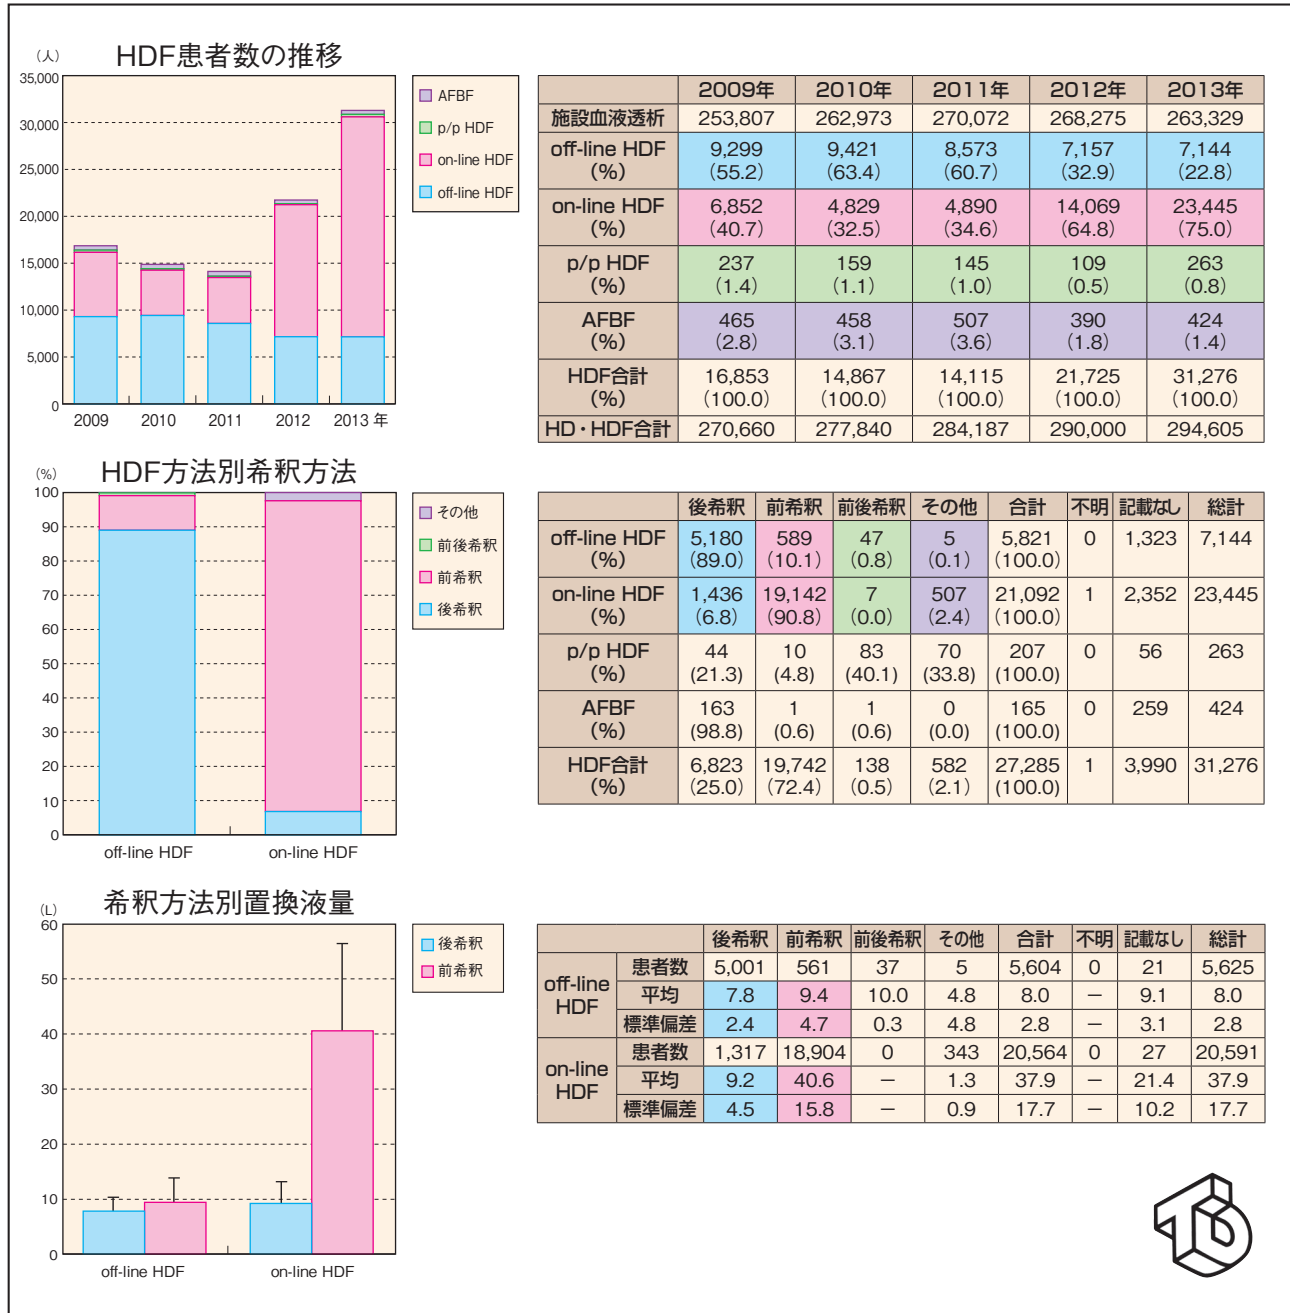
HDF患者数の推移

（人）
35,000
30,000
25,000
20,000
15,000
10,000
5,000
0
2009 2010 2011 2012 2013 年

AFBF
p/p HDF
on-line HDF
off-line HDF

| | 2009年 | 2010年 | 2011年 | 2012年 | 2013年 |
|---|---|---|---|---|---|
| 施設血液透析 | 253,807 | 262,973 | 270,072 | 268,275 | 263,329 |
| off-line HDF (%) | 9,299 (55.2) | 9,421 (63.4) | 8,573 (60.7) | 7,157 (32.9) | 7,144 (22.8) |
| on-line HDF (%) | 6,852 (40.7) | 4,829 (32.5) | 4,890 (34.6) | 14,069 (64.8) | 23,445 (75.0) |
| p/p HDF (%) | 237 (1.4) | 159 (1.1) | 145 (1.0) | 109 (0.5) | 263 (0.8) |
| AFBF (%) | 465 (2.8) | 458 (3.1) | 507 (3.6) | 390 (1.8) | 424 (1.4) |
| HDF合計 (%) | 16,853 (100.0) | 14,867 (100.0) | 14,115 (100.0) | 21,725 (100.0) | 31,276 (100.0) |
| HD・HDF合計 | 270,660 | 277,840 | 284,187 | 290,000 | 294,605 |

HDF方法別希釈方法

(%)
100
90
80
70
60
50
40
30
20
10
0
off-line HDF on-line HDF

その他
前後希釈
前希釈
後希釈

| | 後希釈 | 前希釈 | 前後希釈 | その他 | 合計 | 不明 | 記載なし | 総計 |
|---|---|---|---|---|---|---|---|---|
| off-line HDF (%) | 5,180 (89.0) | 589 (10.1) | 47 (0.8) | 5 (0.1) | 5,821 (100.0) | 0 | 1,323 | 7,144 |
| on-line HDF (%) | 1,436 (6.8) | 19,142 (90.8) | 7 (0.0) | 507 (2.4) | 21,092 (100.0) | 1 | 2,352 | 23,445 |
| p/p HDF (%) | 44 (21.3) | 10 (4.8) | 83 (40.1) | 70 (33.8) | 207 (100.0) | 0 | 56 | 263 |
| AFBF (%) | 163 (98.8) | 1 (0.6) | 1 (0.6) | 0 (0.0) | 165 (100.0) | 0 | 259 | 424 |
| HDF合計 (%) | 6,823 (25.0) | 19,742 (72.4) | 138 (0.5) | 582 (2.1) | 27,285 (100.0) | 1 | 3,990 | 31,276 |

希釈方法別置換液量

(L)
60
50
40
30
20
10
0
off-line HDF on-line HDF

後希釈
前希釈

| | | 後希釈 | 前希釈 | 前後希釈 | その他 | 合計 | 不明 | 記載なし | 総計 |
|---|---|---|---|---|---|---|---|---|---|
| off-line HDF | 患者数 | 5,001 | 561 | 37 | 5 | 5,604 | 0 | 21 | 5,625 |
| | 平均 | 7.8 | 9.4 | 10.0 | 4.8 | 8.0 | − | 9.1 | 8.0 |
| | 標準偏差 | 2.4 | 4.7 | 0.3 | 4.8 | 2.8 | − | 3.1 | 2.8 |
| on-line HDF | 患者数 | 1,317 | 18,904 | 0 | 343 | 20,564 | 0 | 27 | 20,591 |
| | 平均 | 9.2 | 40.6 | − | 1.3 | 37.9 | − | 21.4 | 37.9 |
| | 標準偏差 | 4.5 | 15.8 | − | 0.9 | 17.7 | − | 10.2 | 17.7 |